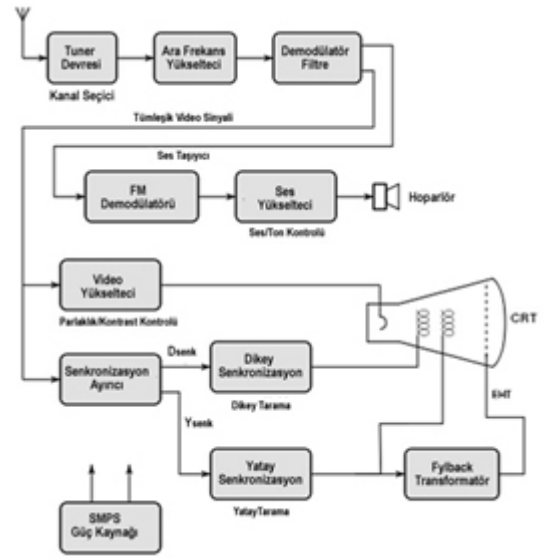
Tuner Devresi

Kanal Seçici

Ara Frekans Yükselteci

Demodülatör Filtre

Tümleşik Video Sinyali

Ses Taşıyıcı

FM Demodülatörü

Ses Yükselteci

Ses/Ton Kontrolü

Hoparlör

Video Yükselteci

Parlaklık/Kontrast Kontrolü

CRT

Senkronizasyon Ayırıcı

Dsenk

Dikey Senkronizasyon

Dikey Tarama

Ysenk

EHT

Yatay Senkronizasyon

YatayTarama

Fylback Transformatör

SMPS Güç Kaynağı